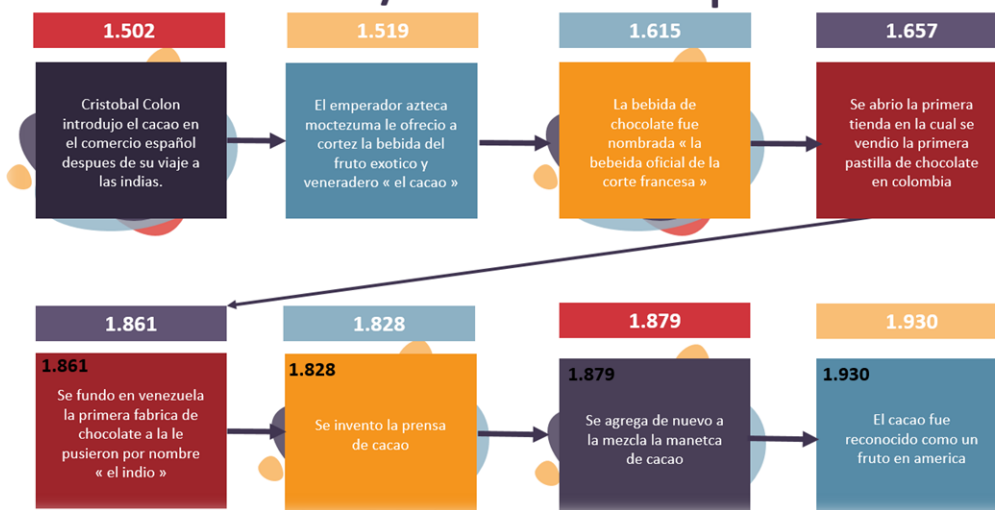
1.502

Cristobal Colon introdujo el cacao en el comercio español despues de su viaje a las indias.

1.519

El emperador azteca moctezuma le ofrecio a cortez la bebida del fruto exotico y veneradero « el cacao »

1.615

La bebida de chocolate fue nombrada « la bebeida oficial de la corte francesa »

1.657

Se abrio la primera tienda en la cual se vendio la primera pastilla de chocolate en colombia

1.861

1.861

Se fundo en venezuela la primera fabrica de chocolate a la le pusieron por nombre « el indio »

1.828

1.828

Se invento la prensa de cacao

1.879

1.879

Se agrega de nuevo a la mezcla la manetca de cacao

1.930

1.930

El cacao fue reconocido como un fruto en america